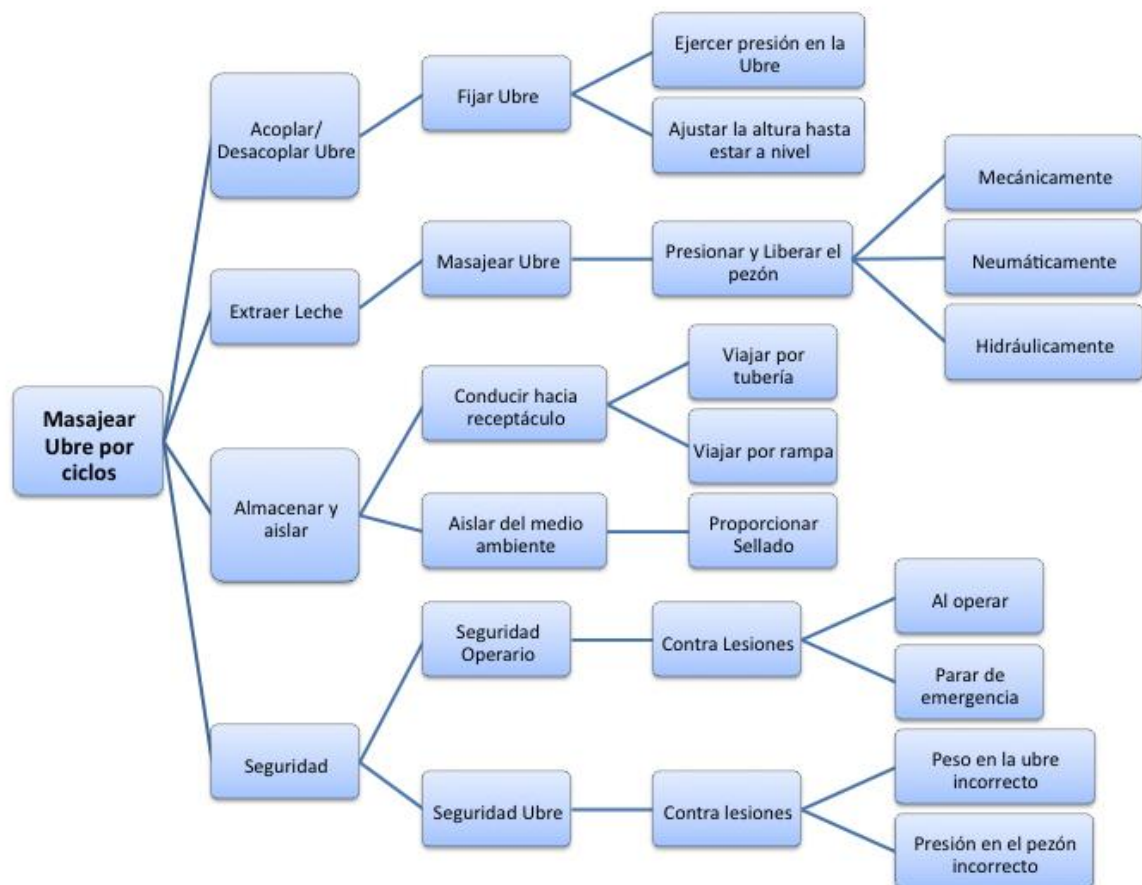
Masajear Ubre por ciclos

Acoplar/ Desacoplar Ubre

Fijar Ubre

Ejercer presión en la Ubre

Ajustar la altura hasta estar a nivel

Extraer Leche

Masajear Ubre

Presionar y Liberar el pezón

Mecánicamente

Neumáticamente

Hidráulicamente

Almacenar y aislar

Conducir hacia receptáculo

Viajar por tubería

Viajar por rampa

Aislar del medio ambiente

Proporcionar Sellado

Seguridad

Seguridad Operario

Contra Lesiones

Al operar

Parar de emergencia

Seguridad Ubre

Contra lesiones

Peso en la ubre incorrecto

Presión en el pezón incorrecto